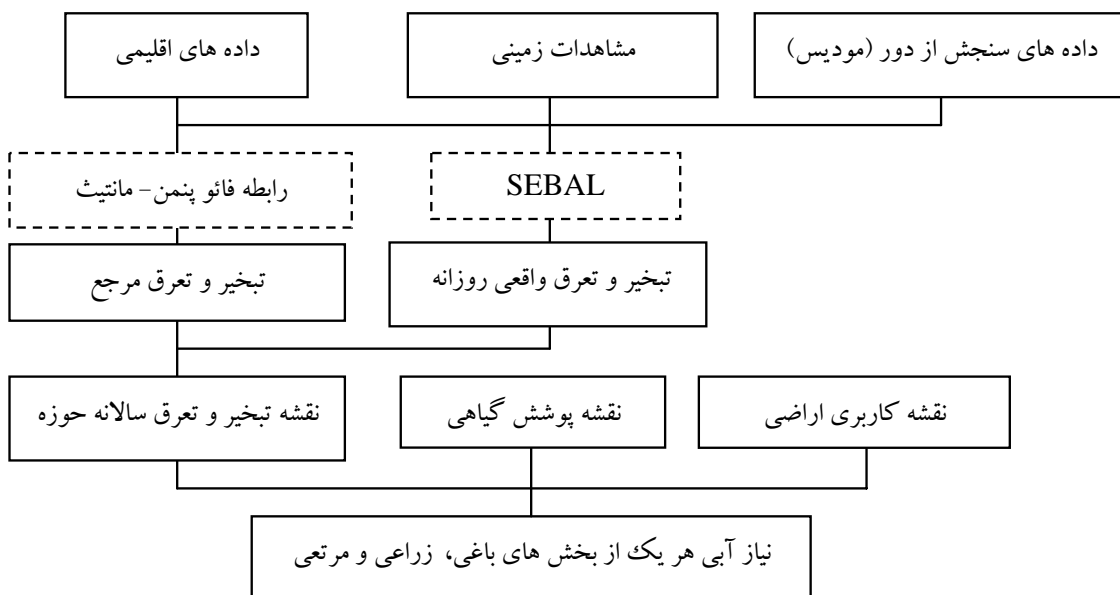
داده های سنجش از دور (مودیس)

مشاهدات زمینی

داده های اقلیمی

SEBAL

رابطه فائو پنمن- مانتیث

تبخیر و تعرق واقعی روزانه

تبخیر و تعرق مرجع

نقشه کاربری اراضی

نقشه پوشش گیاهی

نقشه تبخیر و تعرق سالانه حوزه

نیاز آبی هر یک از بخش های باغی، زراعی و مرتعی